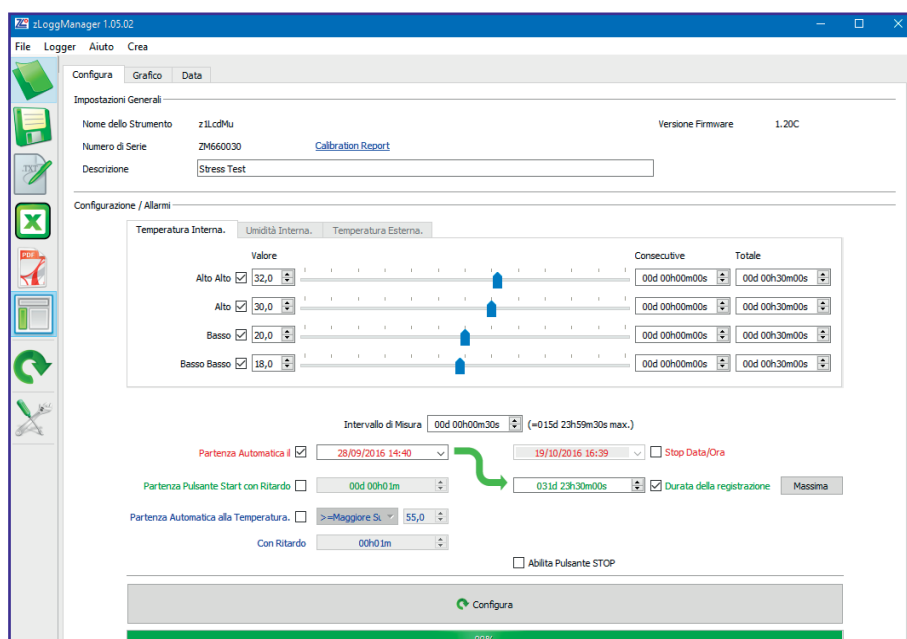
zLoggManager 1.05.02

File Logger Aiuto Crea

Configura Grafico Data

Impostazioni Generali

Nome dello Strumento z1LcdMu

Versione Firmware 1.20C

Numero di Serie ZM660030 Calibration Report

Descrizione Stress Test

Configurazione / Allarmi

Temperatura Interna. Umidità Interna. Temperatura Esterna.

| | Valore | Consecutive | Totale |
|---|---|---|---|
| Alto Alto | 32,0 | 00d 00h00m00s | 00d 00h30m00s |
| Alto | 30,0 | 00d 00h00m00s | 00d 00h30m00s |
| Basso | 20,0 | 00d 00h00m00s | 00d 00h30m00s |
| Basso Basso | 18,0 | 00d 00h00m00s | 00d 00h30m00s |

Intervallo di Misura 00d 00h00m30s (=015d 23h59m30s max.)

Partenza Automatica il 28/09/2016 14:40 19/10/2016 16:39 Stop Data/Ora

Partenza Pulsante Start con Ritardo 00d 00h01m 031d 23h30m00s Durata della registrazione Massima

Partenza Automatica alla Temperatura. >=Maggiore Su 55,0

Con Ritardo 00h01m

Abilita Pulsante STOP

Configura

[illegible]